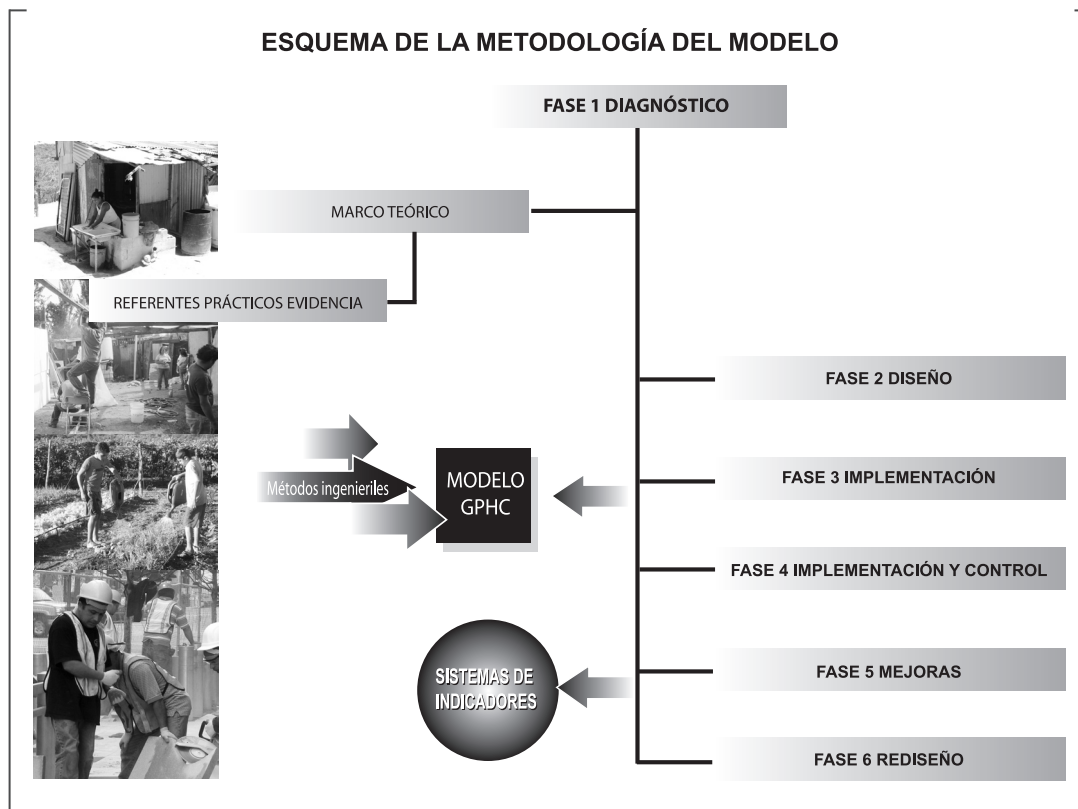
ESQUEMA DE LA METODOLOGÍA DEL MODELO

FASE 1 DIAGNÓSTICO

MARCO TEÓRICO

REFERENTES PRÁCTICOS EVIDENCIA

FASE 2 DISEÑO

Métodos ingenieriles

MODELO GPHC

FASE 3 IMPLEMENTACIÓN

FASE 4 IMPLEMENTACIÓN Y CONTROL

SISTEMAS DE INDICADORES

FASE 5 MEJORAS

FASE 6 REDISEÑO